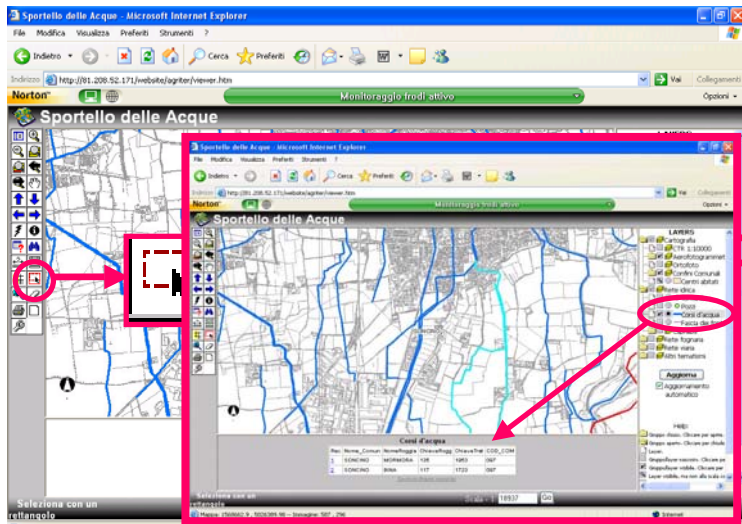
Sportello delle Acque - Microsoft Internet Explorer

File Modifica Visualizza Preferiti Strumenti ?

Indietro Cerca Preferiti

Indirizzo http://81.208.52.171/website/agriter/viewer.htm Vai Collegamenti

Norton Monitoraggio frodi attivo Opzioni

Sportello delle Acque

LAYERS

Seleziona con un rettangolo

Sportello delle Acque - Microsoft Internet Explorer

File Modifica Visualizza Preferiti Strumenti ?

Indietro Cerca Preferiti

Indirizzo http://81.208.52.171/website/agriter/viewer.htm Vai Collegamenti

Norton Monitoraggio frodi attivo Opzioni

Sportello delle Acque

LAYERS

Cartografia

CTR 1:10000

Aerofotogrammet

Ortofoto

Confini Comunali

Centri abitati

Rete idrica

Pozzi

Corsi d'acqua

Fascia dis.

Rete fognaria

Rete viaria

Altri tematismi

Aggiorna

Aggiornamento automatico

Corsi d'acqua

| Rec | Nome_Comun | NomeRoggia | ChiaveRogg | ChiaveTrat | COD_COM |
|---|---|---|---|---|---|
| 1 | SONCINO | MORNERA | 108 | 1263 | 097 |
| 2 | SONCINO | BINA | 117 | 1723 | 097 |

Help:

Seleziona con un rettangolo

Scala 1: 18937 Go

Mappa: 1569662.9 , 5026389.98 --- Immagine: 587 , 296

Internet